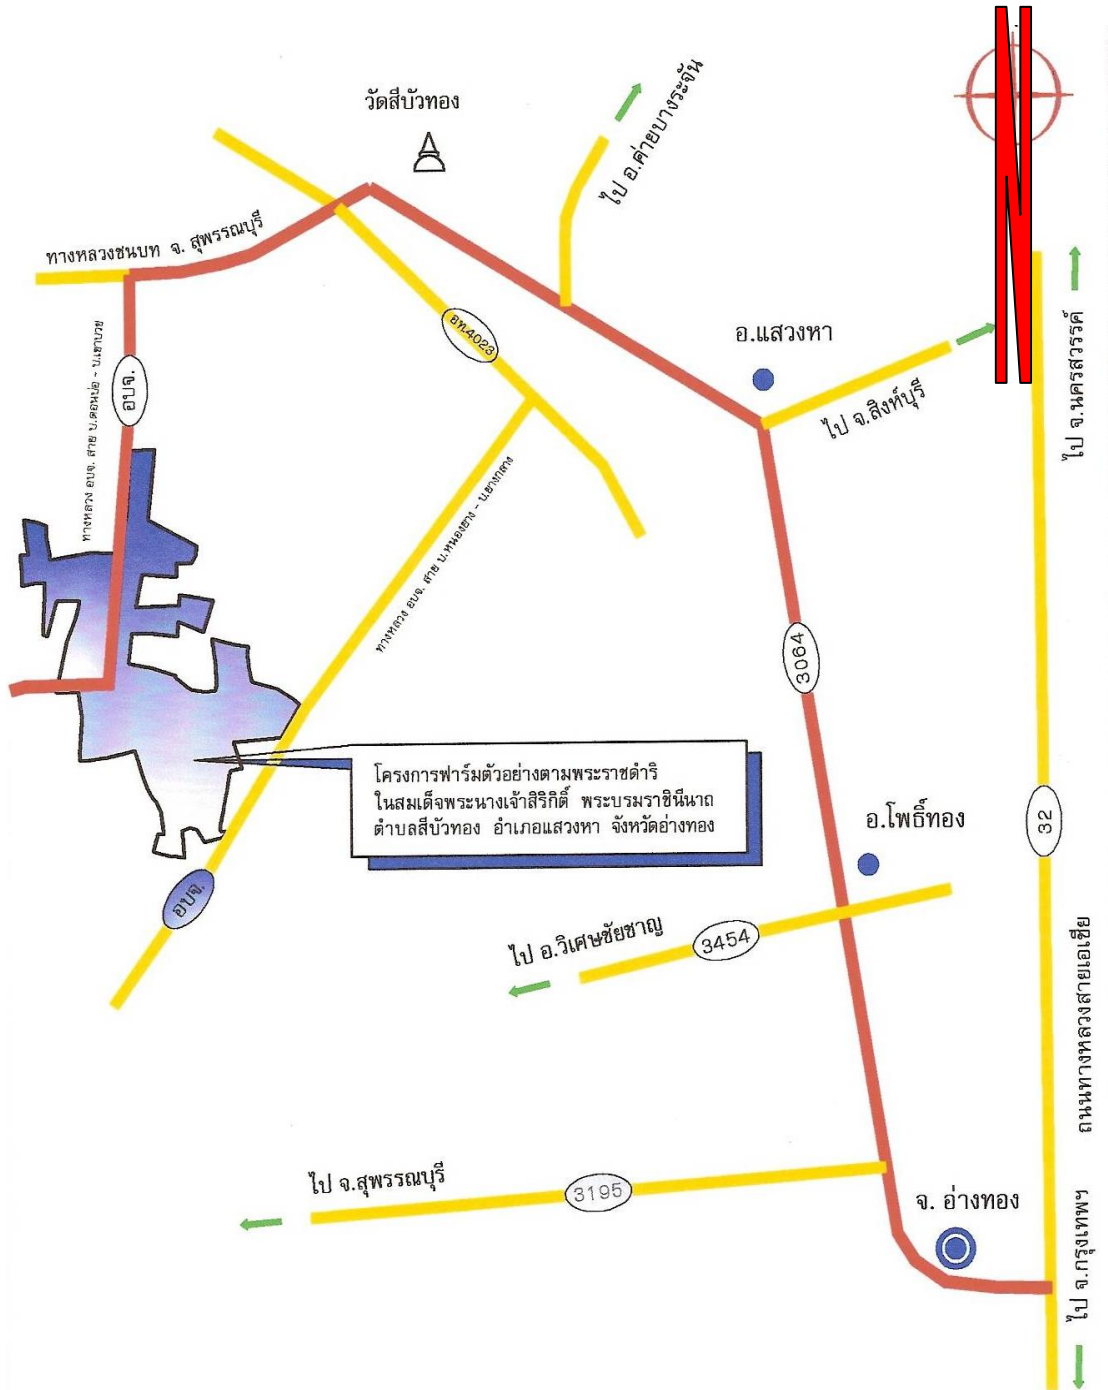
N

วัดสีบัวทอง

ไป อ.ค่ายบางระจัน

ทางหลวงชนบท จ. สุพรรณบุรี

อบจ.

ทางหลวง อบจ. สาย บ.ดอนปอ - บ.แหลมวอ

อท.4023

อ.แสวงหา

ไป จ.สิงห์บุรี

ไป จ.นครสวรรค์

ทางหลวง อบจ. สาย บ.หนองยาง - บ.บางกลาง

3064

โครงการฟาร์มตัวอย่างตามพระราชดำริ ในสมเด็จพระนางเจ้าสิริกิติ์ พระบรมราชินีนาถ ตำบลสีบัวทอง อำเภอแสวงหา จังหวัดอ่างทอง

อ.โพธิ์ทอง

32

อบจ.

ไป อ.วิเศษชัยชาญ

3454

ถนนทางหลวงสายเอเชีย

ไป จ.สุพรรณบุรี

3195

จ. อ่างทอง

ไป จ.กรุงเทพฯ